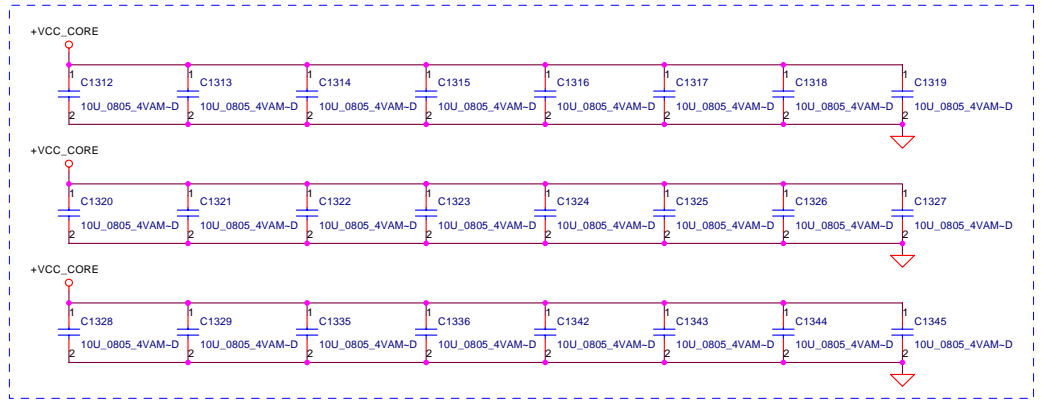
+VCC_CORE

1 C1312 10U_0805_4VAM-D 2
1 C1313 10U_0805_4VAM-D 2
1 C1314 10U_0805_4VAM-D 2
1 C1315 10U_0805_4VAM-D 2
1 C1316 10U_0805_4VAM-D 2
1 C1317 10U_0805_4VAM-D 2
1 C1318 10U_0805_4VAM-D 2
1 C1319 10U_0805_4VAM-D 2

+VCC_CORE

1 C1320 10U_0805_4VAM-D 2
1 C1321 10U_0805_4VAM-D 2
1 C1322 10U_0805_4VAM-D 2
1 C1323 10U_0805_4VAM-D 2
1 C1324 10U_0805_4VAM-D 2
1 C1325 10U_0805_4VAM-D 2
1 C1326 10U_0805_4VAM-D 2
1 C1327 10U_0805_4VAM-D 2

+VCC_CORE

1 C1328 10U_0805_4VAM-D 2
1 C1329 10U_0805_4VAM-D 2
1 C1335 10U_0805_4VAM-D 2
1 C1336 10U_0805_4VAM-D 2
1 C1342 10U_0805_4VAM-D 2
1 C1343 10U_0805_4VAM-D 2
1 C1344 10U_0805_4VAM-D 2
1 C1345 10U_0805_4VAM-D 2